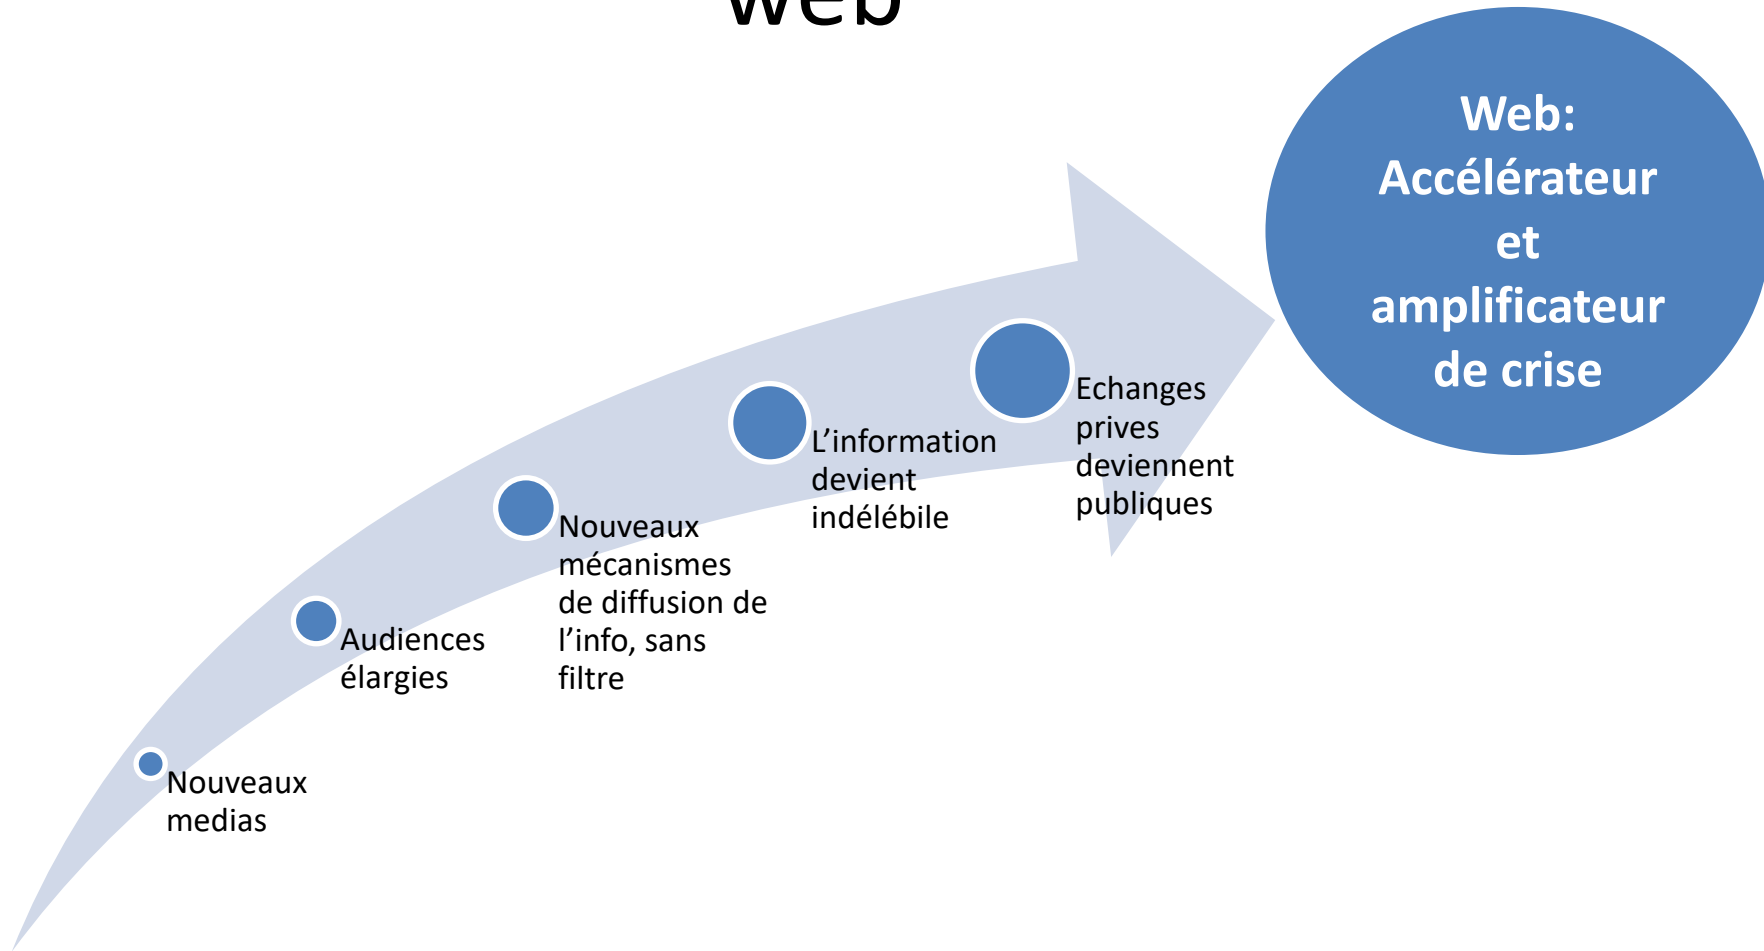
Web

Web: Accélérateur et amplificateur de crise

Nouveaux medias

Audiences élargies

Nouveaux mécanismes de diffusion de l’info, sans filtre

L’information devient indélébile

Echanges prives deviennent publiques